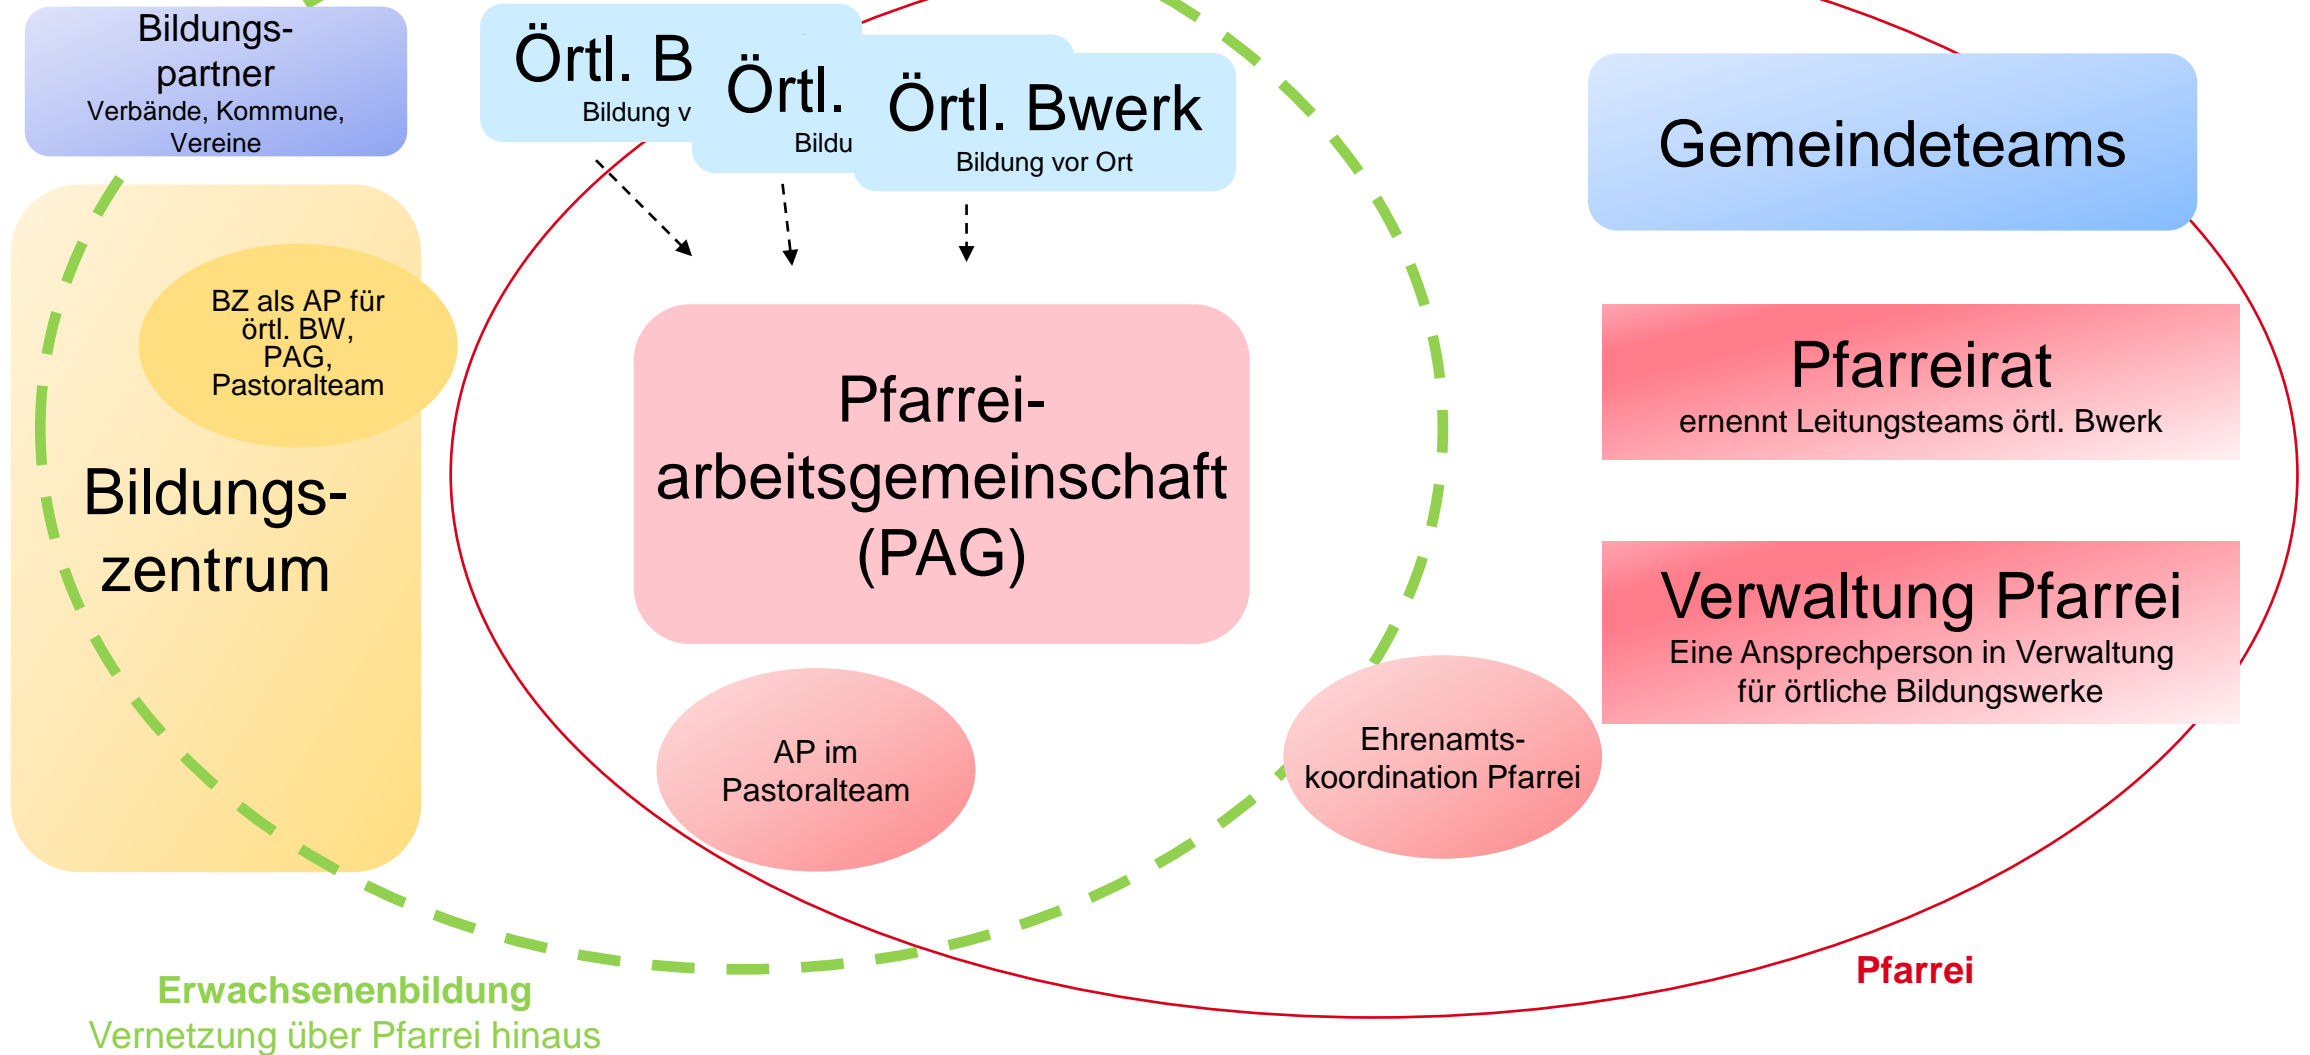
Bildungspartner
Verbände, Kommune, Vereine

Örtl. B
Bildung v

Örtl.
Bildu

Örtl. Bwerk
Bildung vor Ort

Gemeindeteams

BZ als AP für örtl. BW, PAG, Pastoralteam

Bildungszentrum

Pfarreiarbeitsgemeinschaft (PAG)

Pfarreirat
ernennt Leitungsteams örtl. Bwerk

Verwaltung Pfarrei
Eine Ansprechperson in Verwaltung für örtliche Bildungswerke

AP im Pastoralteam

Ehrenamtskoordination Pfarrei

Pfarrei

Erwachsenenbildung
Vernetzung über Pfarrei hinaus